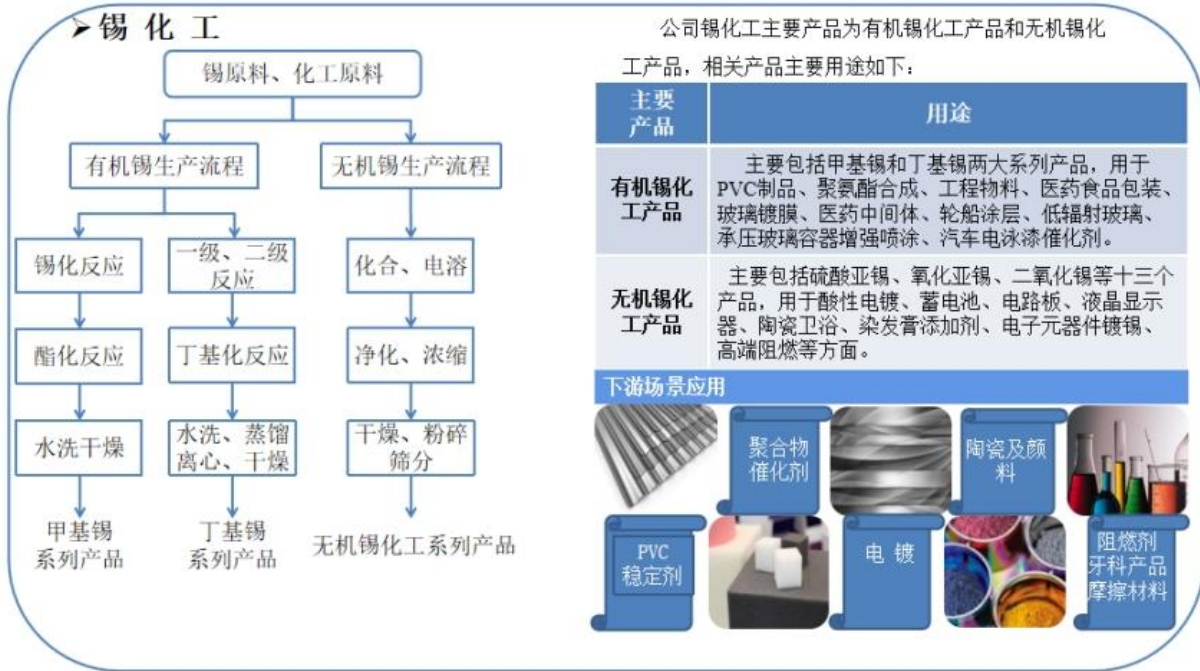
➤锡 化 工

锡原料、化工原料

有机锡生产流程

无机锡生产流程

锡化反应

一级、二级反应

化合、电溶

酯化反应

丁基化反应

净化、浓缩

水洗干燥

水洗、蒸馏离心、干燥

干燥、粉碎筛分

甲基锡系列产品

丁基锡系列产品

无机锡化工系列产品

公司锡化工主要产品为有机锡化工产品和无机锡化工产品，相关产品主要用途如下：

| 主要产品 | 用途 |
|---|---|
| 有机锡化工产品 | 主要包括甲基锡和丁基锡两大系列产品，用于PVC制品、聚氨酯合成、工程物料、医药食品包装、玻璃镀膜、医药中间体、轮船涂层、低辐射玻璃、承压玻璃容器增强喷涂、汽车电泳漆催化剂。 |
| 无机锡化工产品 | 主要包括硫酸亚锡、氧化亚锡、二氧化锡等十三个产品，用于酸性电镀、蓄电池、电路板、液晶显示器、陶瓷卫浴、染发膏添加剂、电子元器件镀锡、高端阻燃等方面。 |

下游场景应用

聚合物催化剂

陶瓷及颜料

PVC稳定剂

电 镀

阻燃剂牙科产品摩擦材料